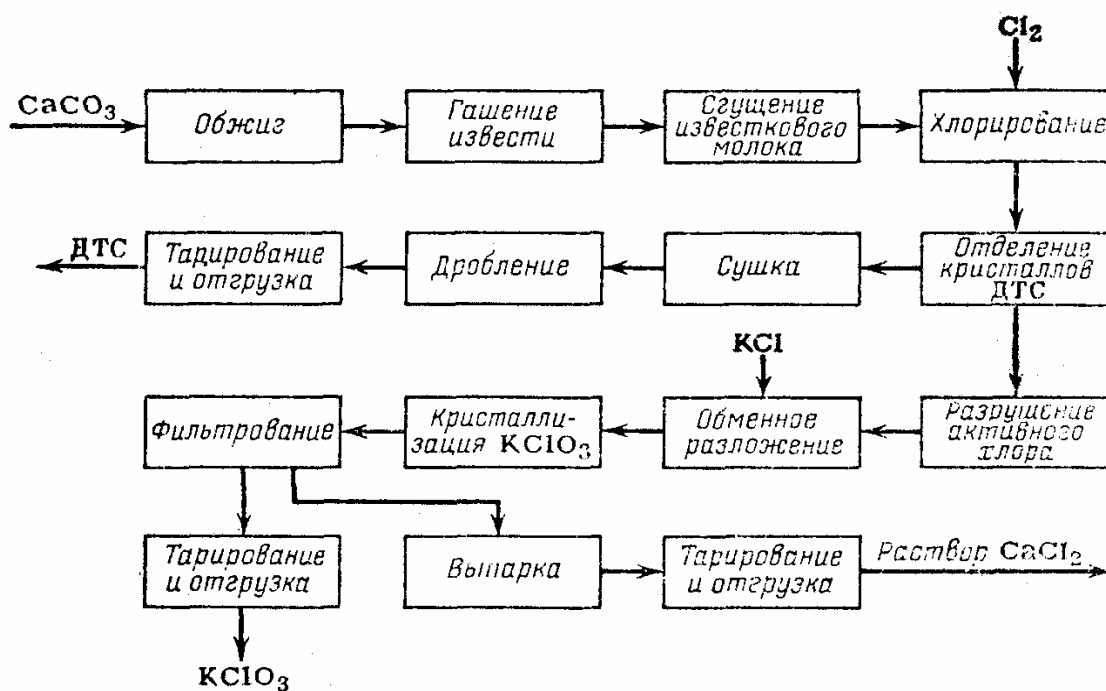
$Cl_2$

$CaCO_3$

Обжиг

Гашение извести

Сгущение известкового молока

Хлорирование

ДТС

Тарирование и отгрузка

Дробление

Сушка

Отделение кристаллов ДТС

KCl

Фильтрование

Кристаллизация $KClO_3$

Обменное разложение

Разрушение активного хлора

Тарирование и отгрузка

Выпарка

Тарирование и отгрузка

Раствор $CaCl_2$

$KClO_3$